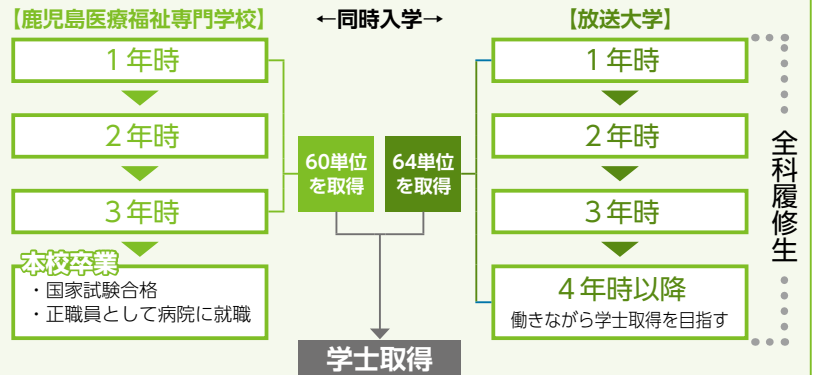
【鹿児島医療福祉専門学校】

←同時入学→

【放送大学】

1年時

2年時

3年時

本校卒業

・国家試験合格
・正職員として病院に就職

60単位を取得

64単位を取得

学士取得

1年時

2年時

3年時

4年時以降
働きながら学士取得を目指す

全科履修生